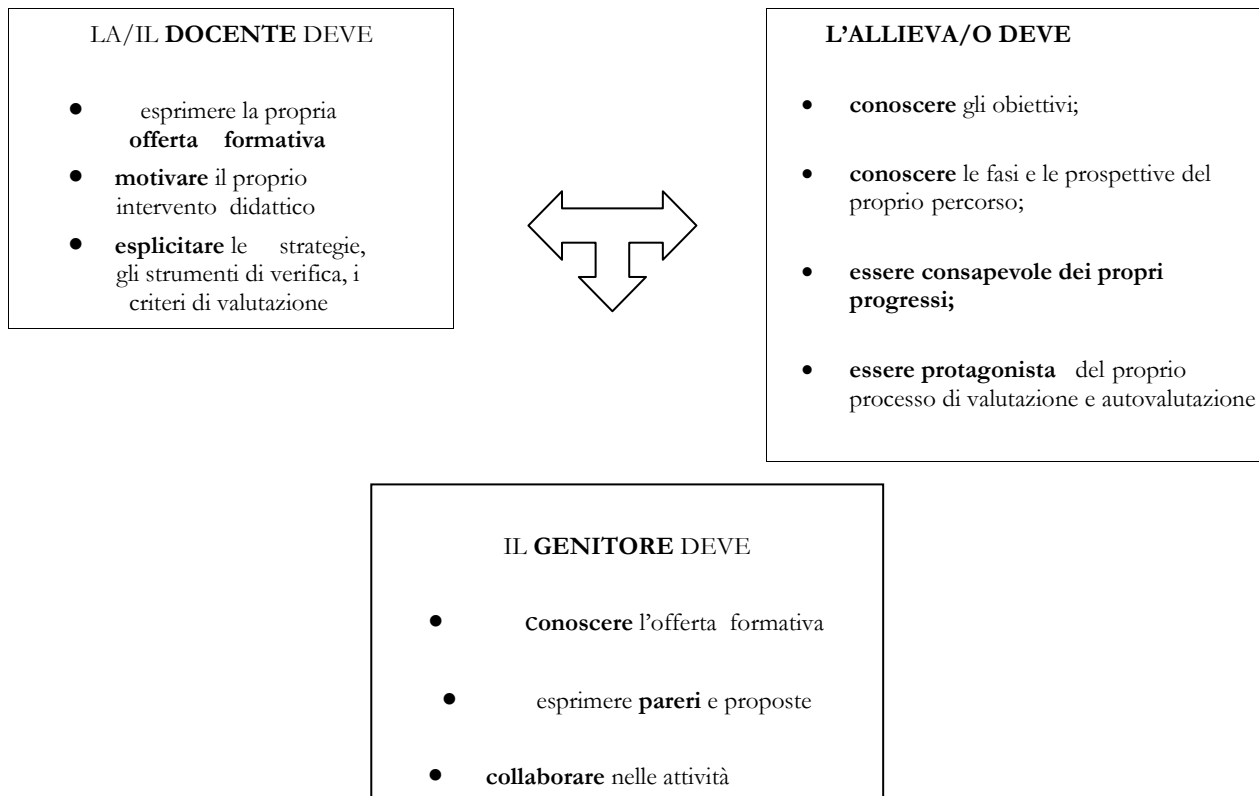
LA/IL **DOCENTE** DEVE

- esprimere la propria **offerta formativa**
- **motivare** il proprio intervento didattico
- **esplicitare** le strategie, gli strumenti di verifica, i criteri di valutazione

**L'ALLIEVA/O DEVE**

- **conoscere** gli obiettivi;
- **conoscere** le fasi e le prospettive del proprio percorso;
- **essere consapevole dei propri progressi;**
- **essere protagonista** del proprio processo di valutazione e autovalutazione

IL **GENITORE** DEVE

- **Conoscere** l'offerta formativa
- esprimere **pareri** e proposte
- **collaborare** nelle attività